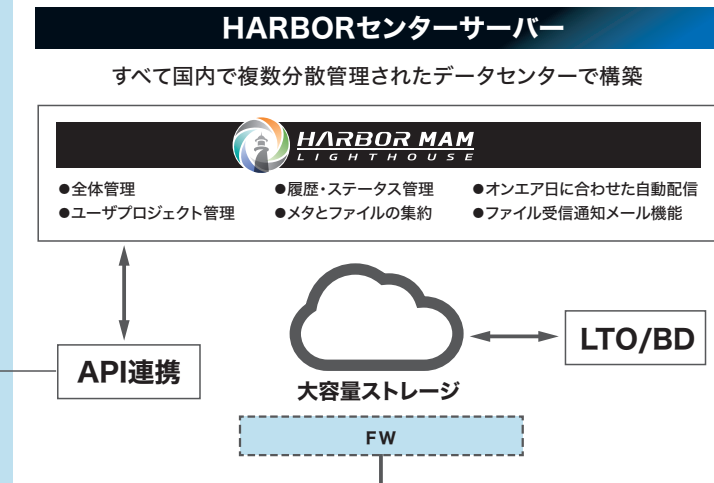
HARBORセンターサーバー

すべて国内で複数分散管理されたデータセンターで構築

HARBOR MAM
LIGHTHOUSE

●全体管理
●ユーザプロジェクト管理
●履歴・ステータス管理
●メタとファイルの集約
●オンエア日に合わせた自動配信
●ファイル受信通知メール機能

API連携

大容量ストレージ

LTO/BD

FW